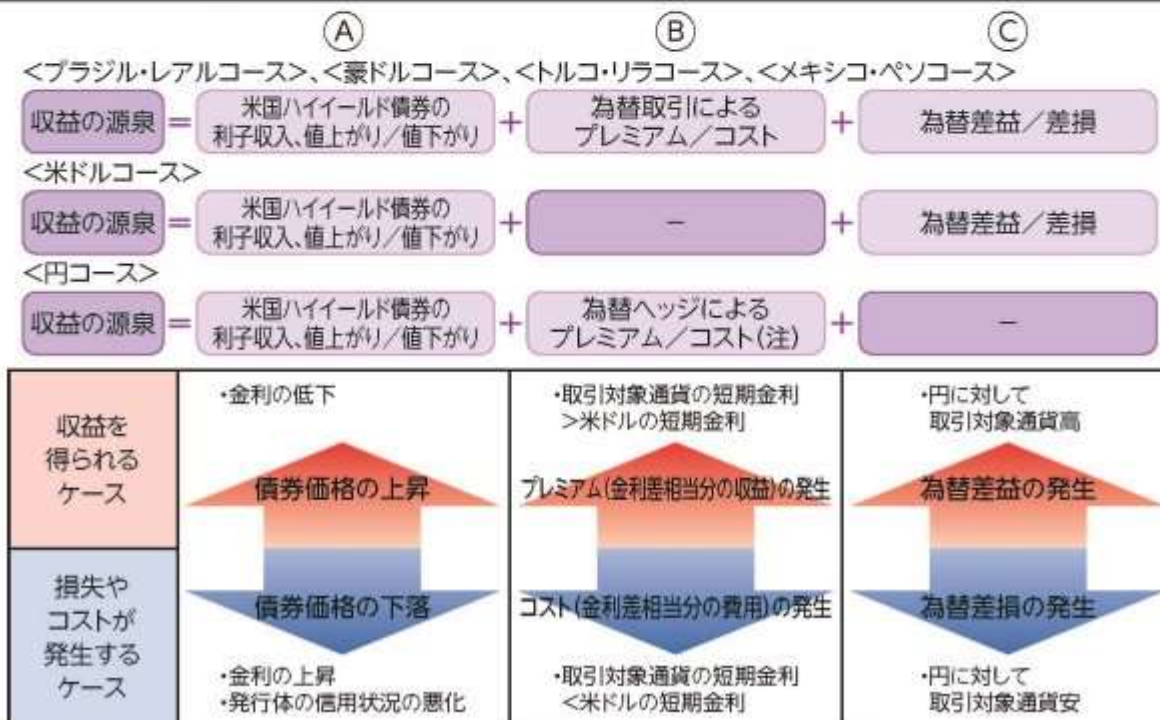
Ⓐ Ⓑ Ⓒ

<ブラジル・レアルコース>、<豪ドルコース>、<トルコ・リラコース>、<メキシコ・ペソコース>

収益の源泉 = 米国ハイイールド債券の利子収入、値上がり/値下がり + 為替取引によるプレミアム/コスト + 為替差益/差損

<米ドルコース>

収益の源泉 = 米国ハイイールド債券の利子収入、値上がり/値下がり + – + 為替差益/差損

<円コース>

収益の源泉 = 米国ハイイールド債券の利子収入、値上がり/値下がり + 為替ヘッジによるプレミアム/コスト(注) + –

| | Ⓐ | Ⓑ | Ⓒ |
|---|---|---|---|
| 収益を得られるケース | ・金利の低下<br>債券価格の上昇 | ・取引対象通貨の短期金利>米ドルの短期金利<br>プレミアム(金利差相当分の収益)の発生 | ・円に対して取引対象通貨高<br>為替差益の発生 |
| 損失やコストが発生するケース | 債券価格の下落<br>・金利の上昇<br>・発行体の信用状況の悪化 | コスト(金利差相当分の費用)の発生<br>・取引対象通貨の短期金利<米ドルの短期金利 | 為替差損の発生<br>・円に対して取引対象通貨安 |